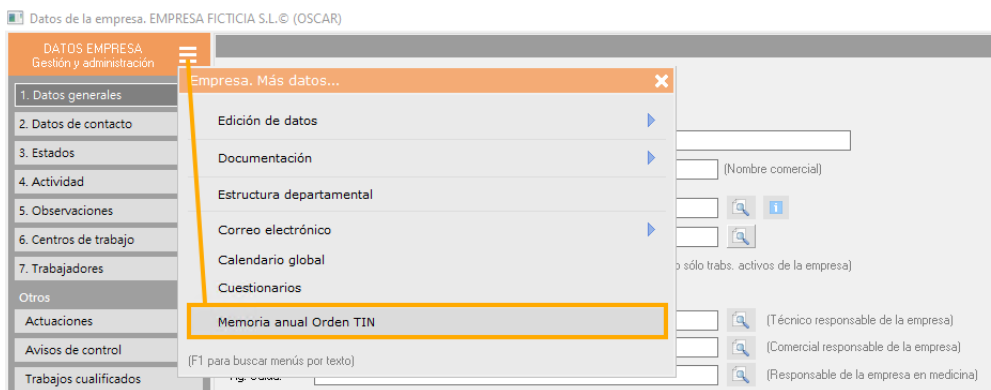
Datos de la empresa. EMPRESA FICTICIA S.L.© (OSCAR)

DATOS EMPRESA
Gestión y administración

1. Datos generales
2. Datos de contacto
3. Estados
4. Actividad
5. Observaciones
6. Centros de trabajo
7. Trabajadores
Otros
Actuaciones
Avisos de control
Trabajos cualificados

Empresa. Más datos...

Edición de datos
Documentación
Estructura departamental
Correo electrónico
Calendario global
Cuestionarios
Memoria anual Orden TIN
(F1 para buscar menús por texto)

(Nombre comercial)
o sólo trabs. activos de la empresa)
(Técnico responsable de la empresa)
(Comercial responsable de la empresa)
(Responsable de la empresa en medicina)